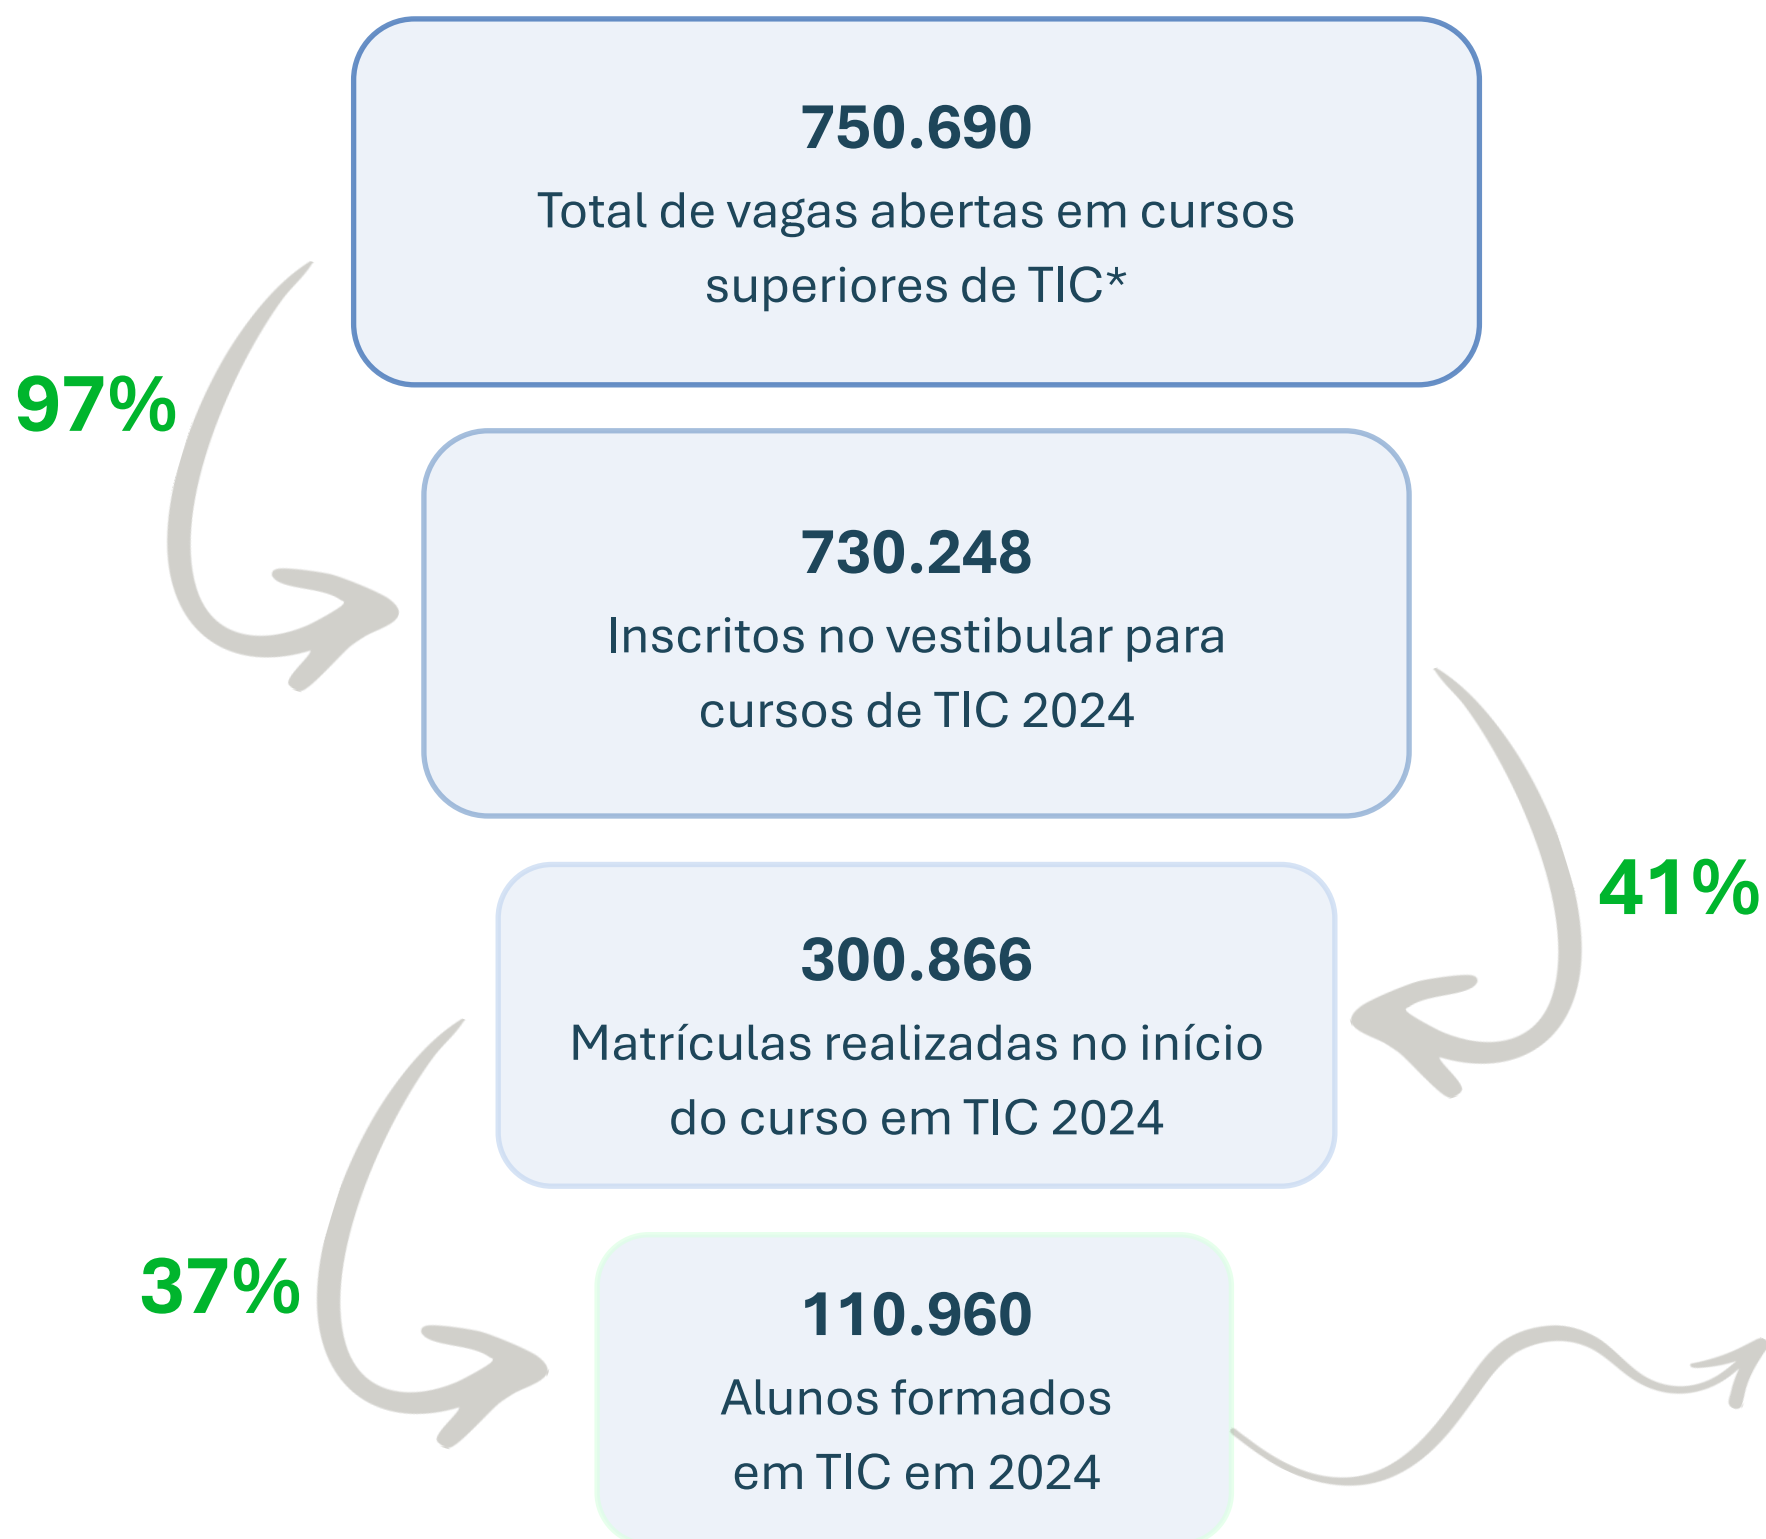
750.690
Total de vagas abertas em cursos superiores de TIC*

97%

730.248
Inscritos no vestibular para cursos de TIC 2024

41%

300.866
Matrículas realizadas no início do curso em TIC 2024

37%

110.960
Alunos formados em TIC em 2024